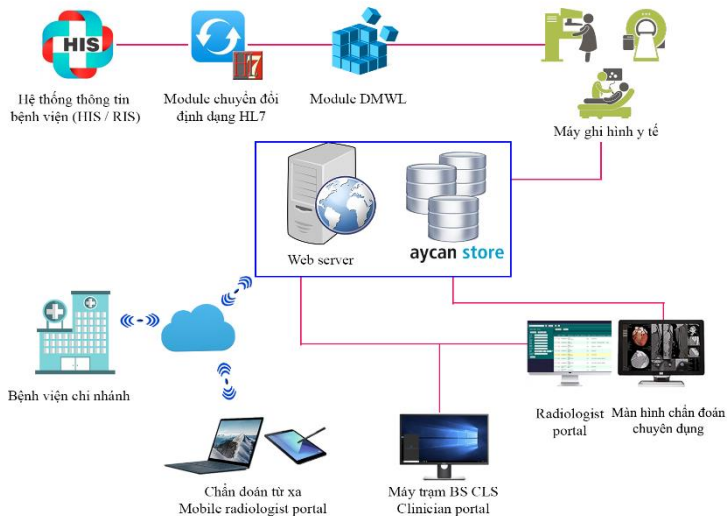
HIS

Hệ thống thông tin bệnh viện (HIS / RIS)

H7

Module chuyển đổi định dạng HL7

Module DMWL

Máy ghi hình y tế

Web server

aycan store

Bệnh viện chi nhánh

Radiologist portal

Màn hình chẩn đoán chuyên dụng

Chẩn đoán từ xa
Mobile radiologist portal

Máy trạm BS CLS
Clinician portal